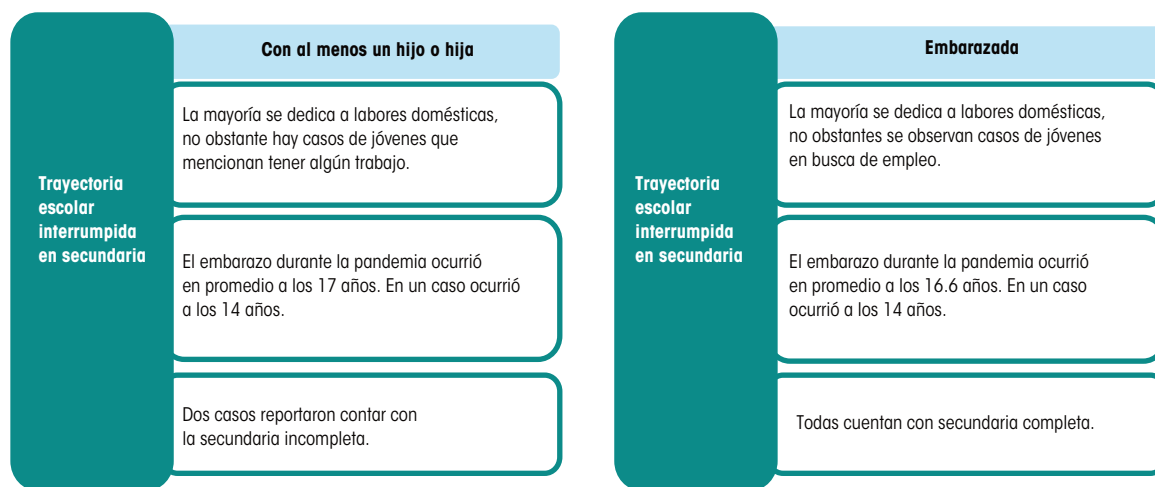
Trayectoria escolar interrumpida en secundaria

Con al menos un hijo o hija

La mayoría se dedica a labores domésticas, no obstante hay casos de jóvenes que mencionan tener algún trabajo.

El embarazo durante la pandemia ocurrió en promedio a los 17 años. En un caso ocurrió a los 14 años.

Dos casos reportaron contar con la secundaria incompleta.

Trayectoria escolar interrumpida en secundaria

Embarazada

La mayoría se dedica a labores domésticas, no obstantes se observan casos de jóvenes en busca de empleo.

El embarazo durante la pandemia ocurrió en promedio a los 16.6 años. En un caso ocurrió a los 14 años.

Todas cuentan con secundaria completa.